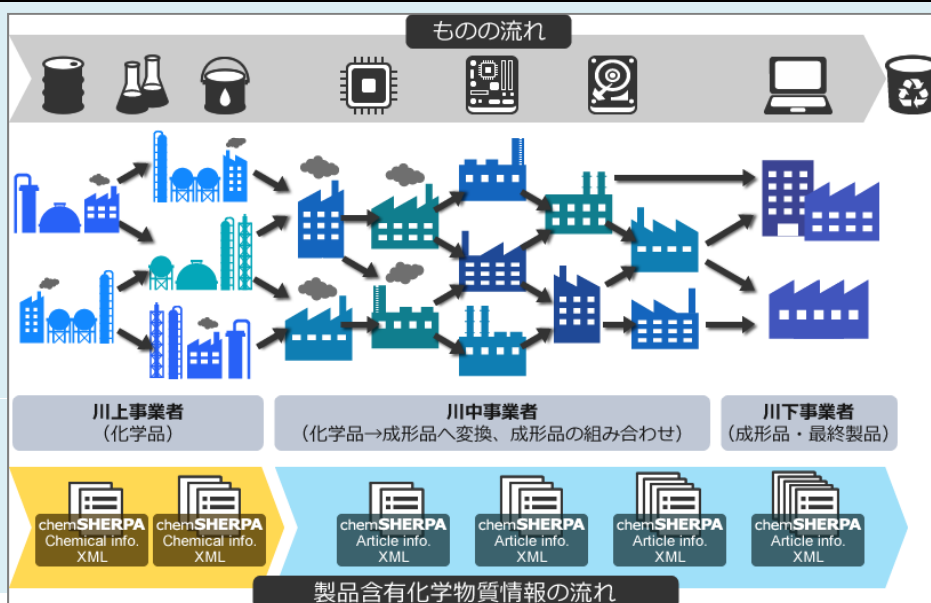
ものの流れ

川上事業者
（化学品）

川中事業者
（化学品→成形品へ変換、成形品の組み合わせ）

川下事業者
（成形品・最終製品）

chemSHERPA
Chemical info.
XML

chemSHERPA
Chemical info.
XML

chemSHERPA
Article info.
XML

chemSHERPA
Article info.
XML

chemSHERPA
Article info.
XML

chemSHERPA
Article info.
XML

製品含有化学物質情報の流れ